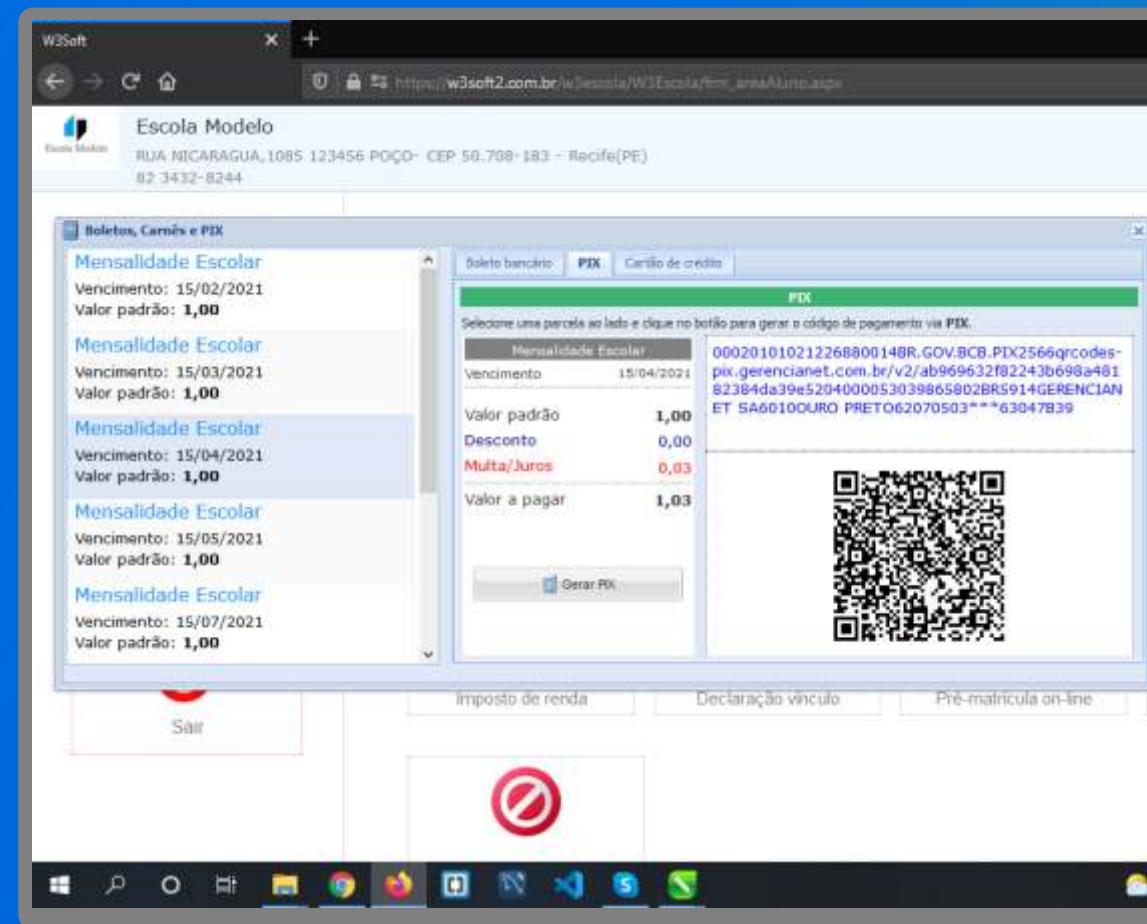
W3Soft

https://w3soft2.com.br/w3escola/W3Escola/frm_areaAluno.aspx

Escola Modelo
RUA NICARAGUA, 1085 123456 POÇO- CEP 50.708-183 - Recife(PE)
82 3432-8244

Boletos, Carnês e PIX

Mensalidade Escolar
Vencimento: 15/02/2021
Valor padrão: 1,00

Mensalidade Escolar
Vencimento: 15/03/2021
Valor padrão: 1,00

Mensalidade Escolar
Vencimento: 15/04/2021
Valor padrão: 1,00

Mensalidade Escolar
Vencimento: 15/05/2021
Valor padrão: 1,00

Mensalidade Escolar
Vencimento: 15/07/2021
Valor padrão: 1,00

Boleto bancário | PIX | Cartão de crédito

PIX

Selecione uma parcela ao lado e clique no botão para gerar o código de pagamento via PIX.

Mensalidade Escolar
Vencimento 15/04/2021
Valor padrão 1,00
Desconto 0,00
Multa/Juros 0,03
Valor a pagar 1,03

Gerar PIX

00020101021226880014BR.GOV.BCB.PIX2566qrcodes-pix.gerencianet.com.br/v2/ab969632f82243b698a48182384da39e5204000053039865802BR5914GERENCIANET SA6010OURO PRETO62070503***63047B39

Sair

Imposto de renda | Declaração vínculo | Pré-matrícula on-line